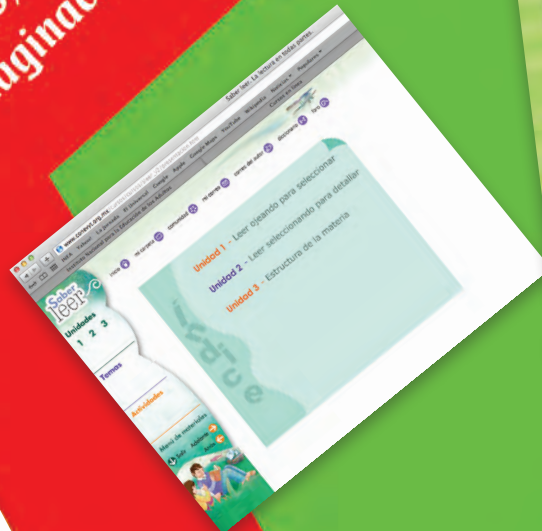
maginac

Saber leer. La lectura en todas partes.

www.conevyt.org.mx

Saber leer

Unidades
1 2 3

Temas

Actividades

Menú de materiales

Salir

Unidad 1 - Leer ojeando para seleccionar

Unidad 2 - Leer seleccionando para detallar

Unidad 3 - Estructura de la materia

Índice